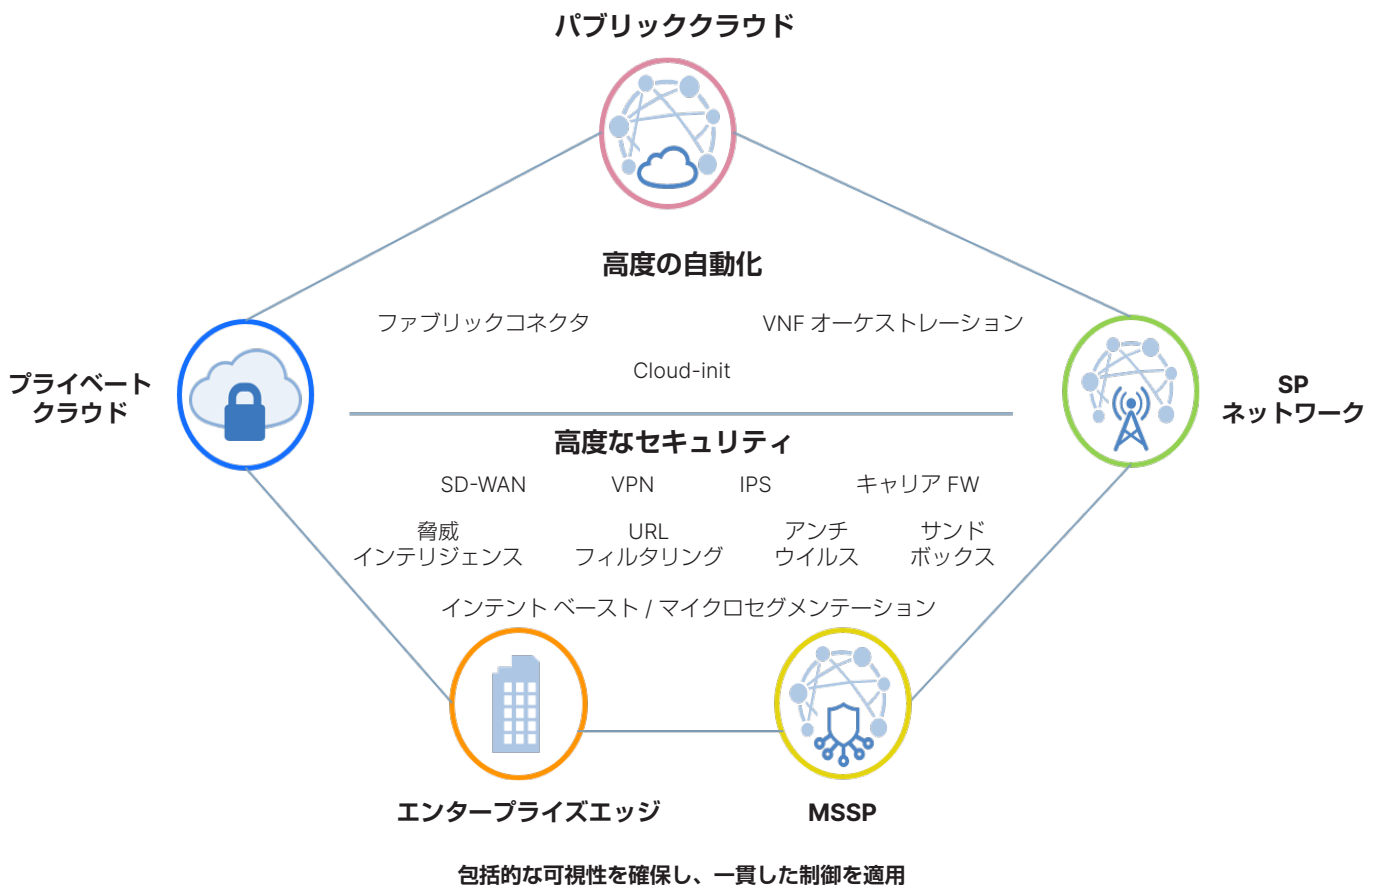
パブリッククラウド

プライベート
クラウド

SP
ネットワーク

高度の自動化

ファブリックコネクタ

VNF オーケストレーション

Cloud-init

高度なセキュリティ

SD-WAN

VPN

IPS

キャリア FW

脅威
インテリジェンス

URL
フィルタリング

アンチ
ウイルス

サンド
ボックス

インテント ベースト / マイクロセグメンテーション

エンタープライズエッジ

MSSP

包括的な可視性を確保し、一貫した制御を適用